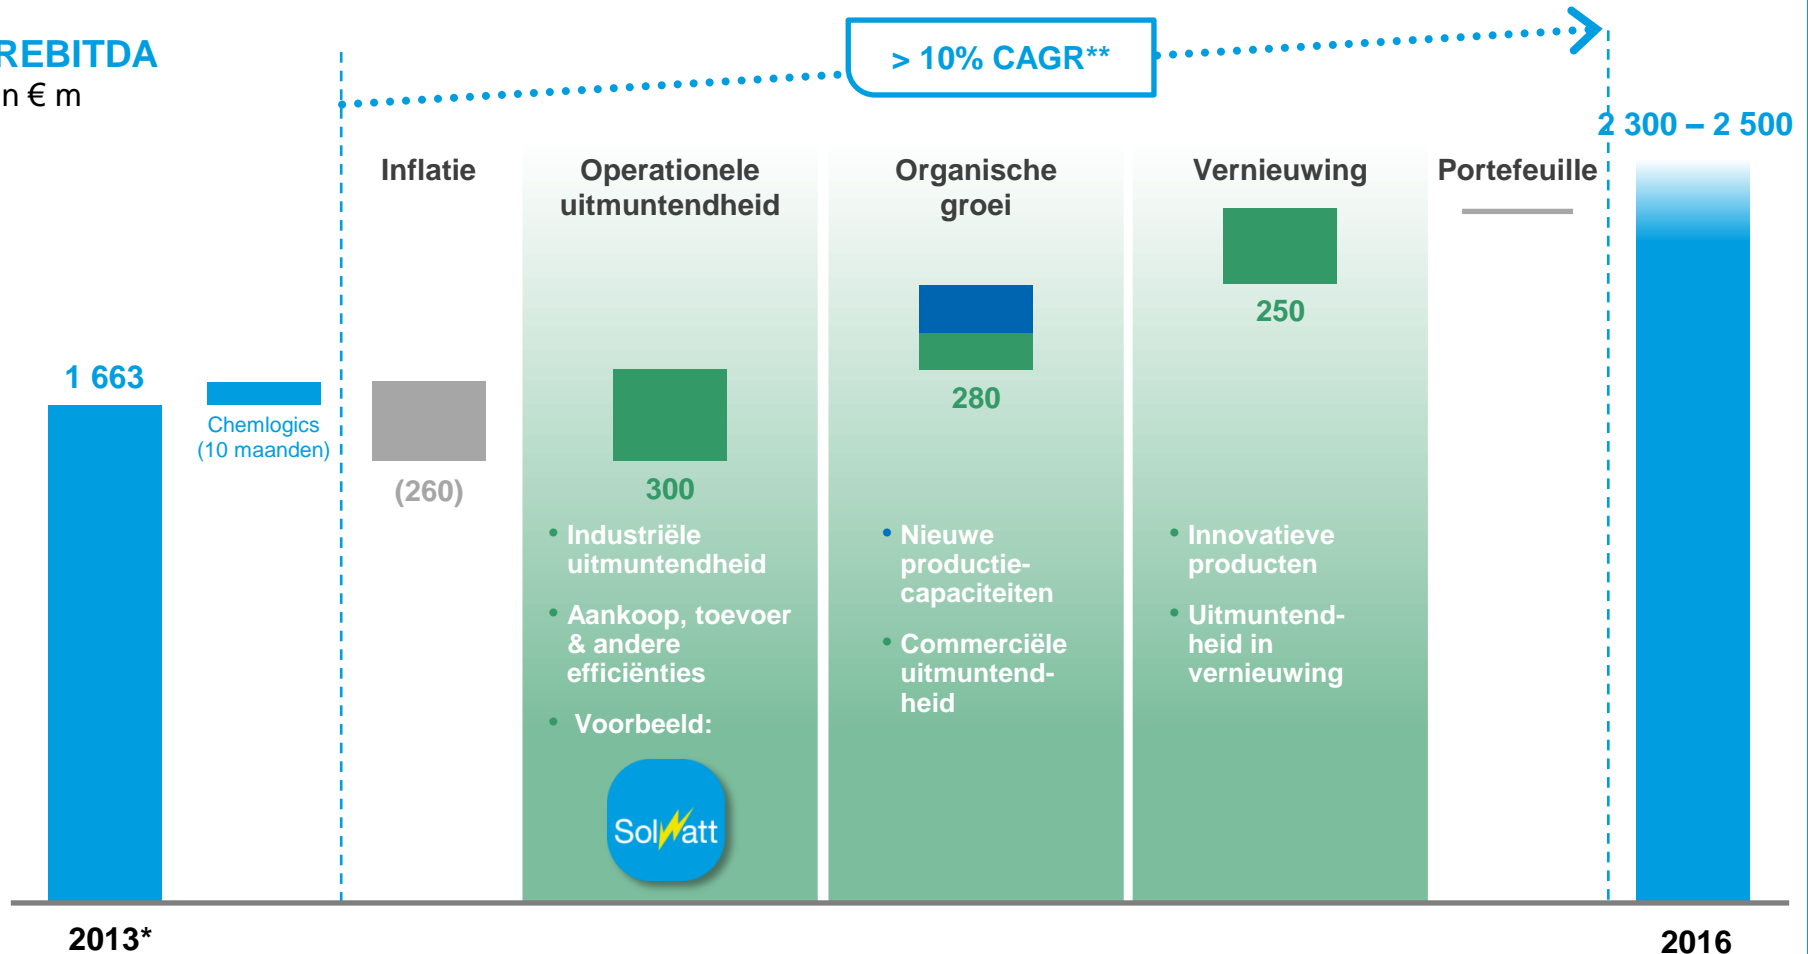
REBITDA
n € m

> 10% CAGR**

2 300 – 2 500

Inflatie

Operationele uitmuntendheid

Organische groei

Vernieuwing

Portefeuille

1 663

Chemlogics (10 maanden)

(260)

300

280

250

• Industriële uitmuntendheid
• Aankoop, toevoer & andere efficiënties
• Voorbeeld:

SolWatt

• Nieuwe productiecapaciteiten
• Commerciële uitmuntendheid

• Innovatieve producten
• Uitmuntendheid in vernieuwing

2013*

2016